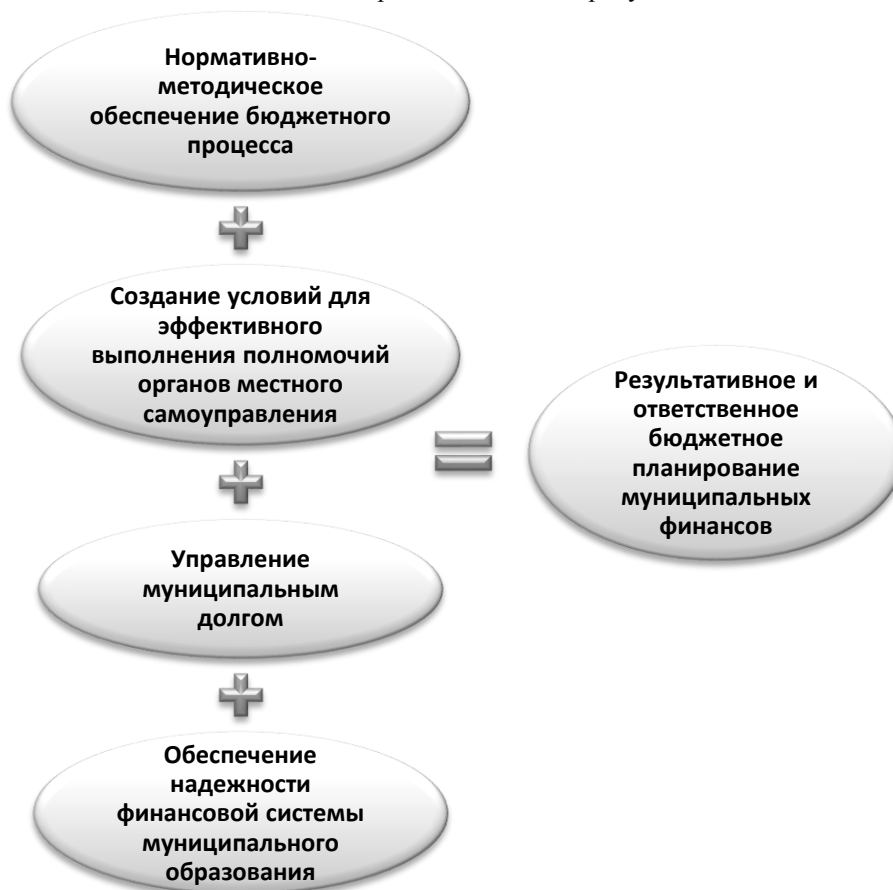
Нормативно-методическое обеспечение бюджетного процесса

Создание условий для эффективного выполнения полномочий органов местного самоуправления

Управление муниципальным долгом

Обеспечение надежности финансовой системы муниципального образования

Результативное и ответственное бюджетное планирование муниципальных финансов